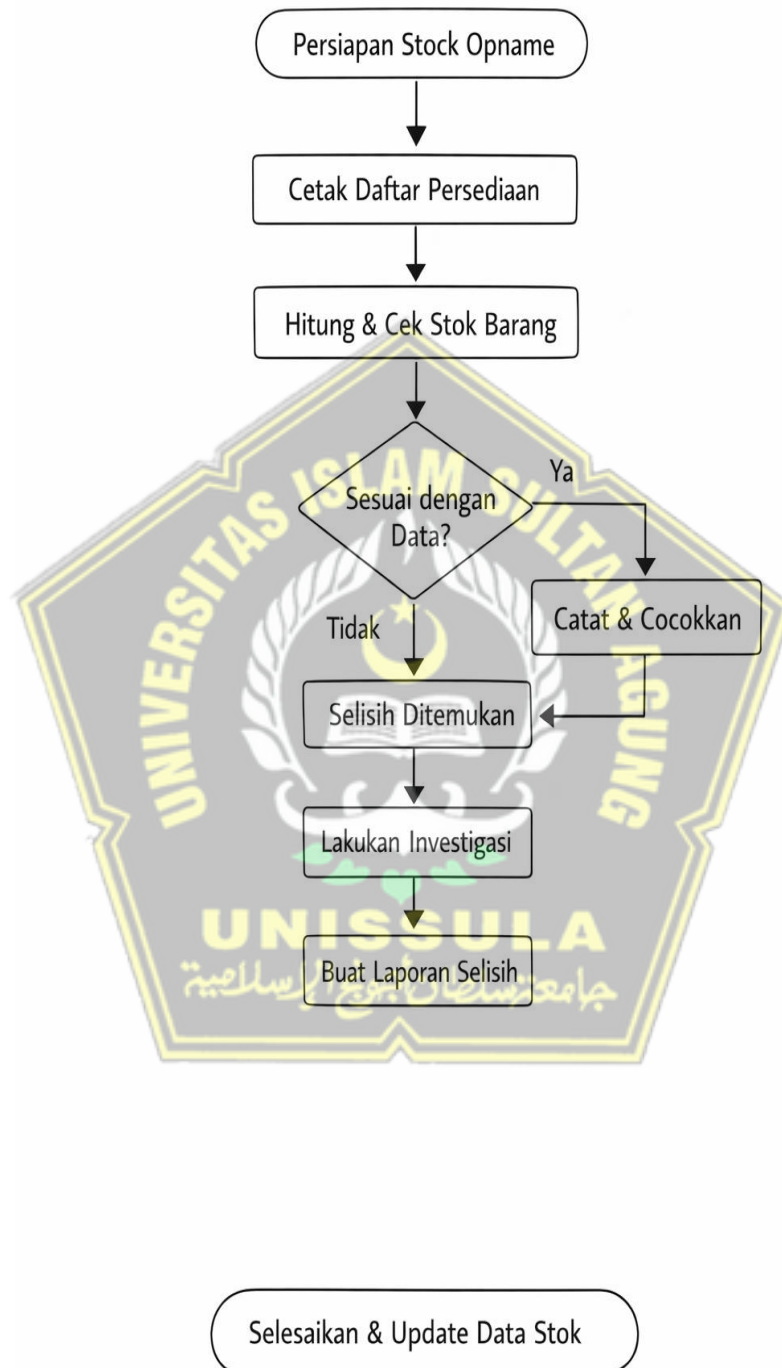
Persiapan Stock Opname

Cetak Daftar Persediaan

Hitung & Cek Stok Barang

Sesuai dengan Data?

Ya

Tidak

Catat & Cocokkan

Selisih Ditemukan

Lakukan Investigasi

Buat Laporan Selisih

UNIVERSITAS ISLAM SULTAN AGUNG

UNISSULA

جامعة سلطان أجونج الإسلامية

Selesaikan & Update Data Stok